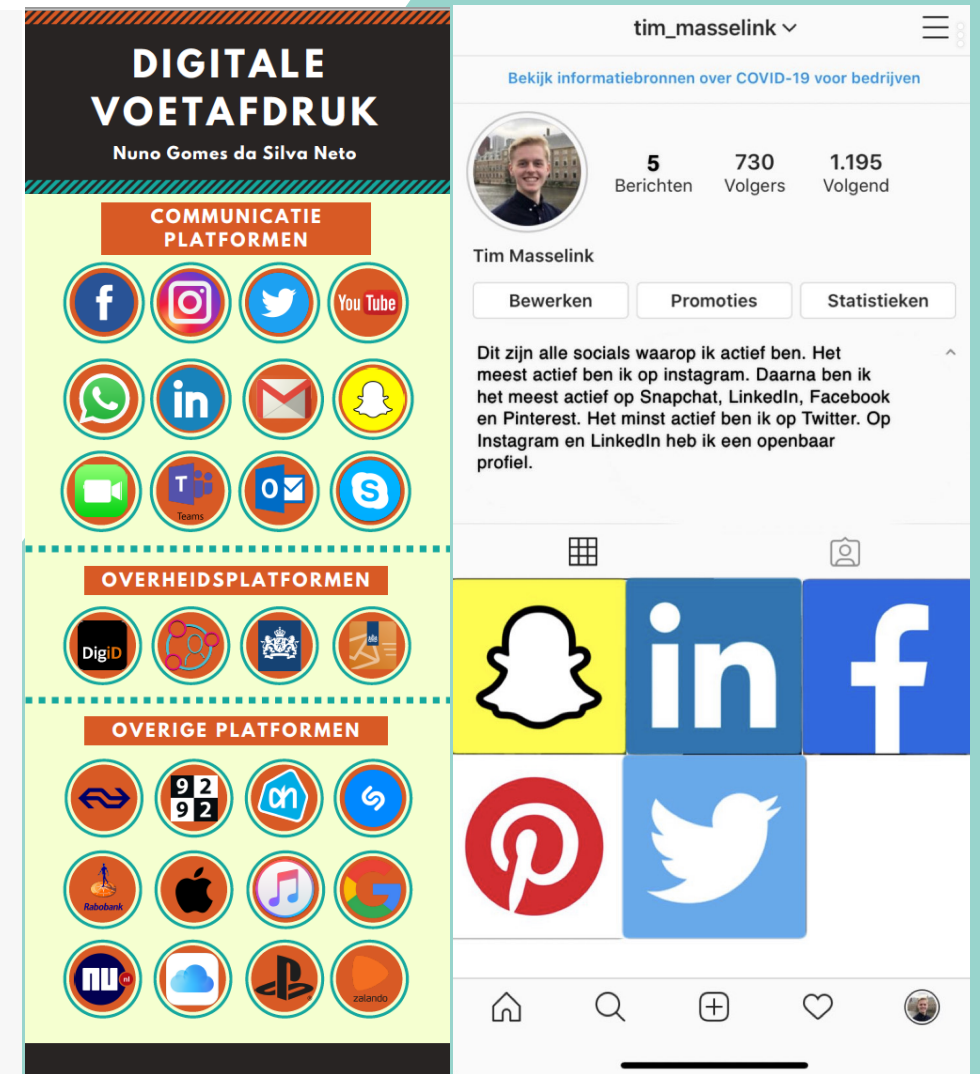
DIGITALE VOETAFDRUK

Nuno Gomes da Silva Neto

COMMUNICATIE PLATFORMEN

You Tube

Teams

OVERHEIDSPLATFORMEN

DigiD

OVERIGE PLATFORMEN

9292

Rabobank

nu.nl

zalando

tim_masselink

Bekijk informatiebronnen over COVID-19 voor bedrijven

5 Berichten

730 Volgers

1.195 Volgend

Tim Masselink

Bewerken

Promoties

Statistieken

Dit zijn alle socials waarop ik actief ben. Het meest actief ben ik op instagram. Daarna ben ik het meest actief op Snapchat, LinkedIn, Facebook en Pinterest. Het minst actief ben ik op Twitter. Op Instagram en LinkedIn heb ik een openbaar profiel.

in

f